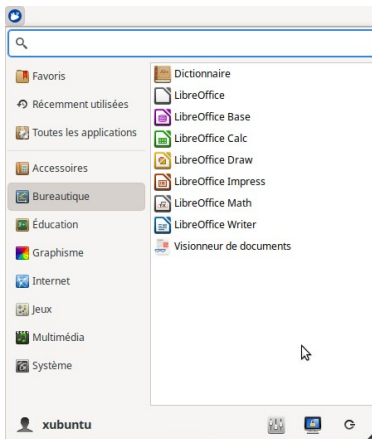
Favoris
Récemment utilisées
Toutes les applications
Accessoires
Bureautique
Éducation
Graphisme
Internet
Jeux
Multimédia
Système

Dictionnaire
LibreOffice
LibreOffice Base
LibreOffice Calc
LibreOffice Draw
LibreOffice Impress
LibreOffice Math
LibreOffice Writer
Visionneur de documents

xubuntu